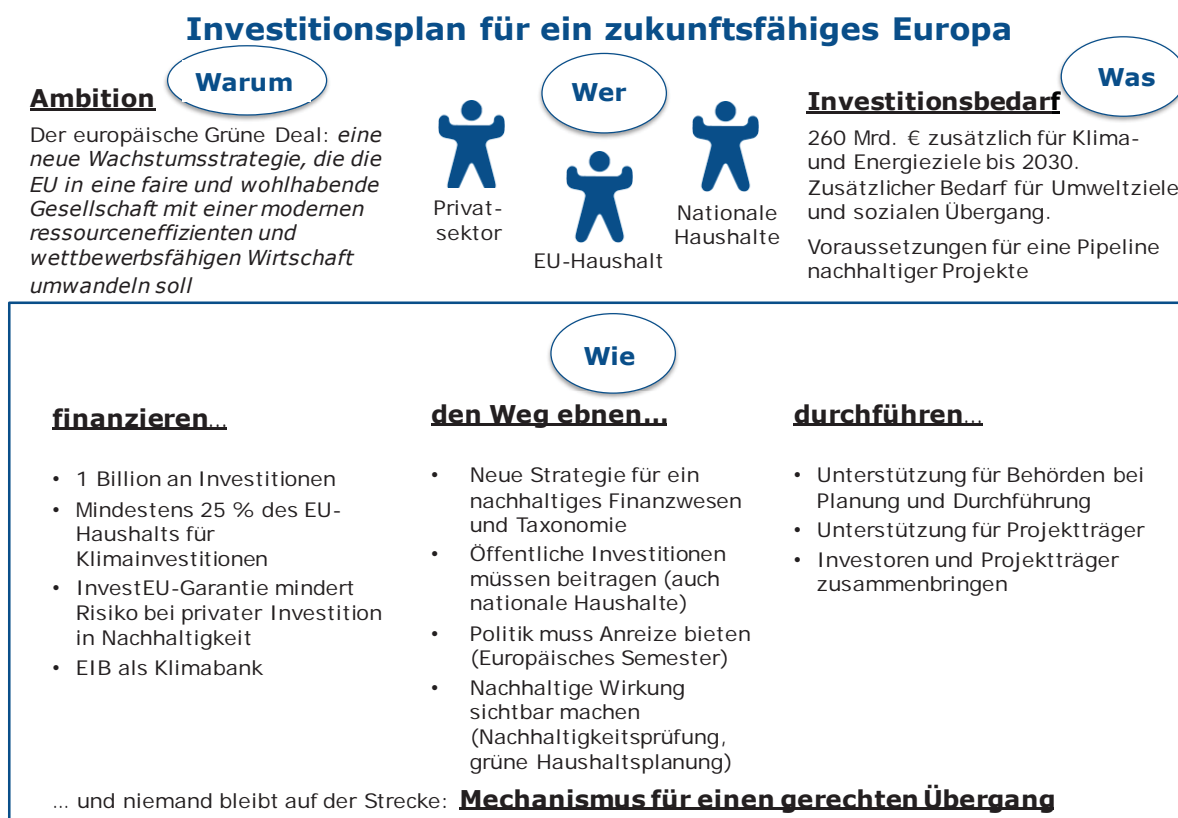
Investitionsplan für ein zukunftsfähiges Europa

Warum

Ambition

Der europäische Grüne Deal: *eine neue Wachstumsstrategie, die die EU in eine faire und wohlhabende Gesellschaft mit einer modernen ressourceneffizienten und wettbewerbsfähigen Wirtschaft umwandeln soll*

Wer

Privatsektor

EU-Haushalt

Nationale Haushalte

Was

Investitionsbedarf

260 Mrd. € zusätzlich für Klima- und Energieziele bis 2030. Zusätzlicher Bedarf für Umweltziele und sozialen Übergang.

Voraussetzungen für eine Pipeline nachhaltiger Projekte

Wie

finanzieren...

- 1 Billion an Investitionen
- Mindestens 25 % des EU-Haushalts für Klimainvestitionen
- InvestEU-Garantie mindert Risiko bei privater Investition in Nachhaltigkeit
- EIB als Klimabank

den Weg ebnen...

- Neue Strategie für ein nachhaltiges Finanzwesen und Taxonomie
- Öffentliche Investitionen müssen beitragen (auch nationale Haushalte)
- Politik muss Anreize bieten (Europäisches Semester)
- Nachhaltige Wirkung sichtbar machen (Nachhaltigkeitsprüfung, grüne Haushaltsplanung)

durchführen...

- Unterstützung für Behörden bei Planung und Durchführung
- Unterstützung für Projektträger
- Investoren und Projektträger zusammenbringen

... und niemand bleibt auf der Strecke: Mechanismus für einen gerechten Übergang